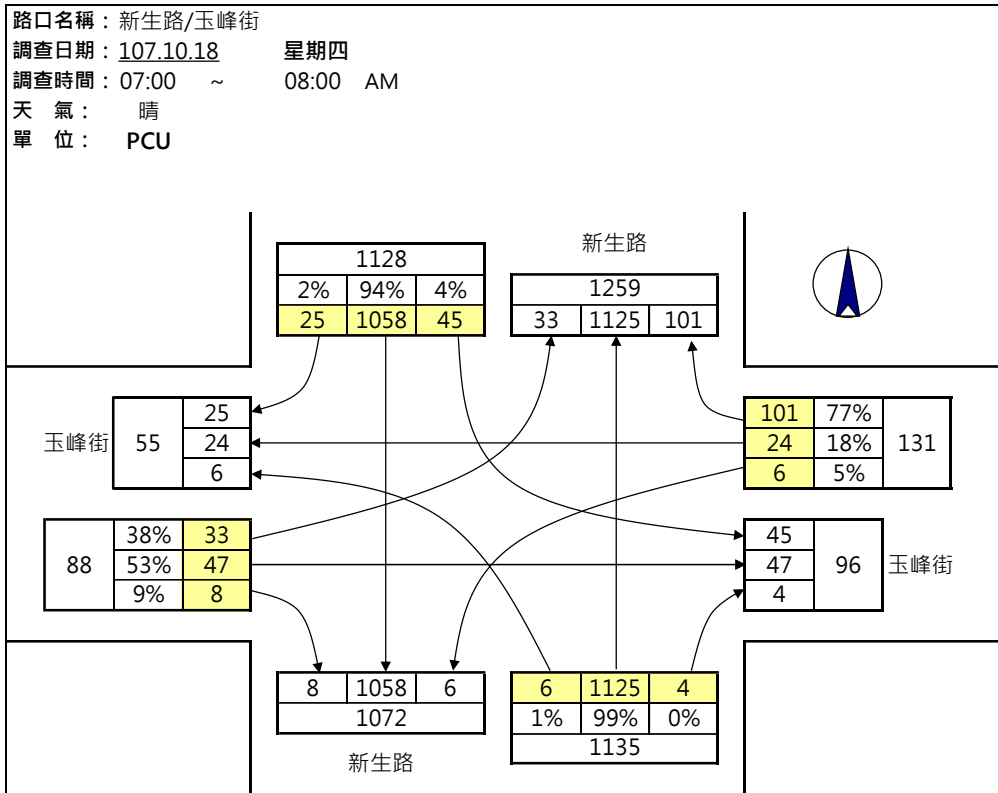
路口名稱：新生路/玉峰街
調查日期：107.10.18 星期四
調查時間：07:00 ~ 08:00 AM
天 氣： 晴
單 位： PCU

新生路

| 1128 | | |
|---|---|---|
| 2% | 94% | 4% |
| 25 | 1058 | 45 |

| 1259 | | |
|---|---|---|
| 33 | 1125 | 101 |

玉峰街

| 55 | 25 |
|---|---|
| | 24 |
| | 6 |

| 101 | 77% | 131 |
|---|---|---|
| 24 | 18% | |
| 6 | 5% | |

| 88 | 38% | 33 |
|---|---|---|
| | 53% | 47 |
| | 9% | 8 |

| 45 | 96 |
|---|---|
| 47 | |
| 4 | |

玉峰街

| 8 | 1058 | 6 |
|---|---|---|
| 1072 | | |

| 6 | 1125 | 4 |
|---|---|---|
| 1% | 99% | 0% |
| 1135 | | |

新生路